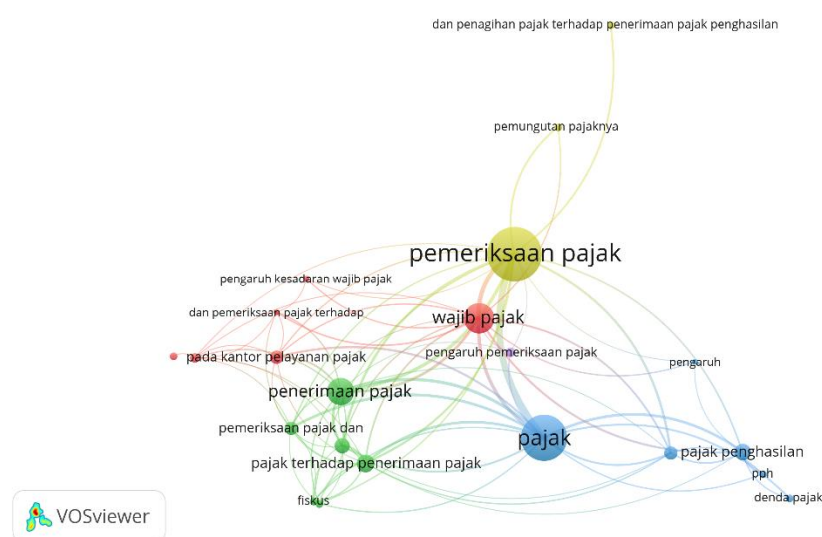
dan penagihan pajak terhadap penerimaan pajak penghasilan

pemungutan pajaknya

pemeriksaan pajak

pengaruh kesadaran wajib pajak

dan pemeriksaan pajak terhadap

wajib pajak

pada kantor pelayanan pajak

pengaruh pemeriksaan pajak

pengaruh

penerimaan pajak

pemeriksaan pajak dan

pajak

pajak penghasilan

pajak terhadap penerimaan pajak

pph

fiskus

denda pajak

VOSviewer